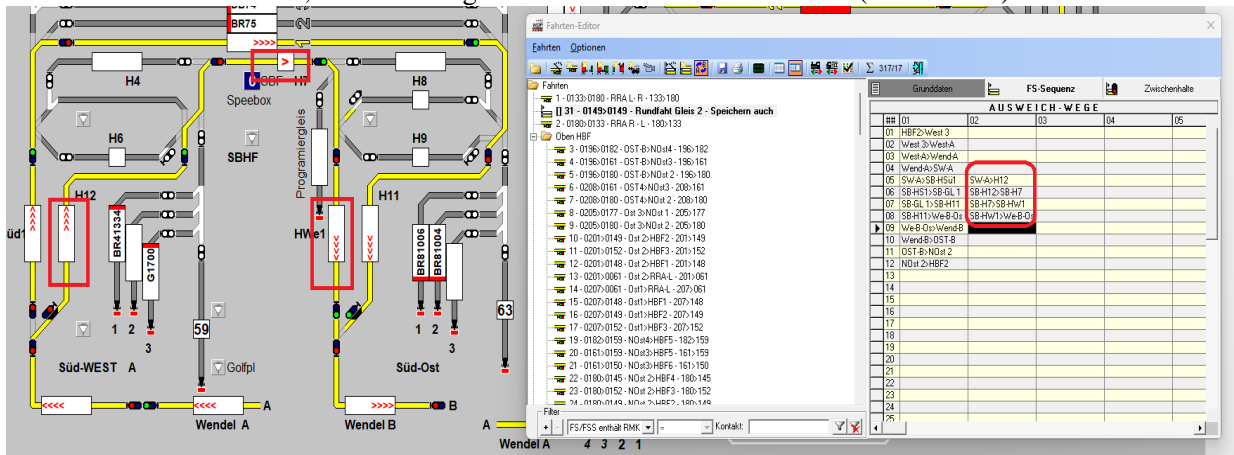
BR75
>>>>
>
H4
H7
H8
Speebox
H6
SBHF
H9
Programiergleis
H12
H11
HWe1
üd1
BR41334
G1700
BR81006
BR81004
1 2
3
59
1 2
63
Süd-WEST A
Golfpl
Süd-Ost
<<<<
<<<<
A
>>>>
B
Wendel A
Wendel B
A
Wendel A
4 3 2 1

Fahrten-Editor
Fahrten Optionen
317/17
Fahrten
1 - 0133>0180 - RRA L - R - 133>180
31 - 0149>0149 - Rundfahrt Gleis 2 - Speichern auch
2 - 0180>0133 - RRA R - L - 180>133
Oben HBF
3 - 0196>0182 - OST-B>NOst4 - 196>182
4 - 0196>0161 - OST-B>NOst3 - 196>161
5 - 0196>0180 - OST-B>NOst 2 - 196>180
6 - 0208>0161 - OST4>NOst3 - 208>161
7 - 0208>0180 - OST4>NOst 2 - 208>180
8 - 0205>0177 - Ost 3>NOst 1 - 205>177
9 - 0205>0180 - Ost 3>NOst 2 - 205>180
10 - 0201>0149 - Ost 2>HBF2 - 201>149
11 - 0201>0152 - Ost 2>HBF3 - 201>152
12 - 0201>0148 - Ost 2>HBF1 - 201>148
13 - 0201>0061 - Ost 2>RRA-L - 201>061
14 - 0207>0061 - Ost1>RRA-L - 207>061
15 - 0207>0148 - Ost1>HBF1 - 207>148
16 - 0207>0149 - Ost1>HBF2 - 207>149
17 - 0207>0152 - Ost1>HBF3 - 207>152
19 - 0182>0159 - NOst4>HBF5 - 182>159
20 - 0161>0159 - NOst3>HBF5 - 161>159
21 - 0161>0150 - NOst3>HBF6 - 161>150
22 - 0180>0145 - NOst 2>HBF4 - 180>145
23 - 0180>0152 - NOst 2>HBF3 - 180>152
24 - 0180>0149 - NOst 2>HBF2 - 180>149
Filter
FS/FSS enthält RMK
=
Kontakt:
Grunddaten
FS-Sequenz
Zwischenhalte
AUSWEICH-WEGE

| ## | 01 | 02 | 03 | 04 | 05 |
|---|---|---|---|---|---|
| 01 | HBF2>West 3 | | | | |
| 02 | West 3>West-A | | | | |
| 03 | West-A>Wend-A | | | | |
| 04 | Wend-A>SW-A | | | | |
| 05 | SW-A>SB-HSü1 | SW-A>H12 | | | |
| 06 | SB-HSü1>SB-GL 1 | SB-H12>SB-H7 | | | |
| 07 | SB-GL 1>SB-H11 | SB-H7>SB-HW1 | | | |
| 08 | SB-H11>We-B-Os | SB-HW1>We-B-Os | | | |
| 09 | We-B-Os>Wend-B | | | | |
| 10 | Wend-B>OST-B | | | | |
| 11 | OST-B>NOst 2 | | | | |
| 12 | NOst 2>HBF2 | | | | |
| 13 | | | | | |
| 14 | | | | | |
| 15 | | | | | |
| 16 | | | | | |
| 17 | | | | | |
| 18 | | | | | |
| 19 | | | | | |
| 20 | | | | | |
| 21 | | | | | |
| 22 | | | | | |
| 23 | | | | | |
| 24 | | | | | |
| 25 | | | | | |